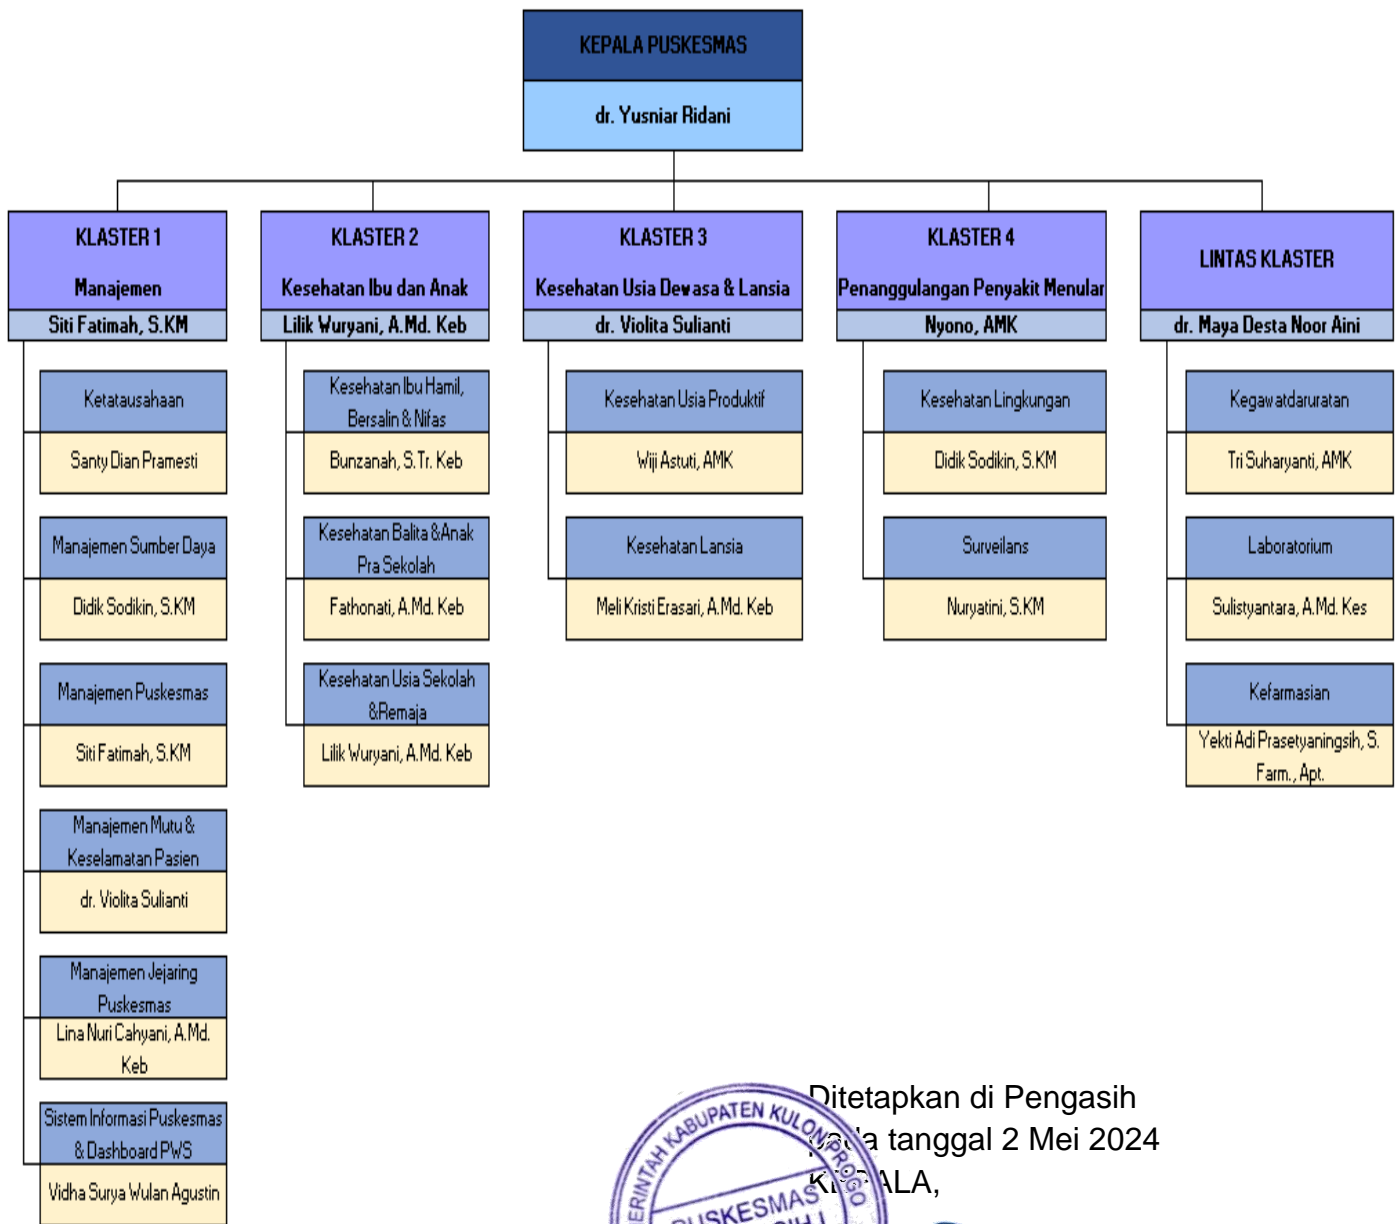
KEPALA PUSKESMAS

dr. Yusniar Ridani

KLASTER 1
Manajemen
Siti Fatimah, S.KM

Ketatausahaan
Santy Dian Pramesti

Manajemen Sumber Daya
Didik Sodikin, S.KM

Manajemen Puskesmas
Siti Fatimah, S.KM

Manajemen Mutu & Keselamatan Pasien
dr. Violita Sulianti

Manajemen Jejaring Puskesmas
Lina Nuri Cahyani, A.Md. Keb

Sistem Informasi Puskesmas & Dashboard PWS
Vidha Surya Wulan Agustin

KLASTER 2
Kesehatan Ibu dan Anak
Lilik Wuryani, A.Md. Keb

Kesehatan Ibu Hamil, Bersalin & Nifas
Bunzanah, S.Tr. Keb

Kesehatan Balita & Anak Pra Sekolah
Fathonati, A.Md. Keb

Kesehatan Usia Sekolah & Remaja
Lilik Wuryani, A.Md. Keb

KLASTER 3
Kesehatan Usia Dewasa & Lansia
dr. Violita Sulianti

Kesehatan Usia Produktif
Wiji Astuti, AMK

Kesehatan Lansia
Meli Kristi Erasari, A.Md. Keb

KLASTER 4
Penanggulangan Penyakit Menular
Nyono, AMK

Kesehatan Lingkungan
Didik Sodikin, S.KM

Surveilans
Nuryatini, S.KM

LINTAS KLASTER
dr. Maya Desta Noor Aini

Kegawatdaruratan
Tri Suharyanti, AMK

Laboratorium
Sulistyantara, A.Md. Kes

Kefarmasian
Yekti Adi Prasetyaningsih, S. Farm., Apt.

Ditetapkan di Pengasih
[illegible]a tanggal 2 Mei 2024
K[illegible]ALA,

PEMERINTAH KABUPATEN KULON PROGO
PUSKESMAS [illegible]